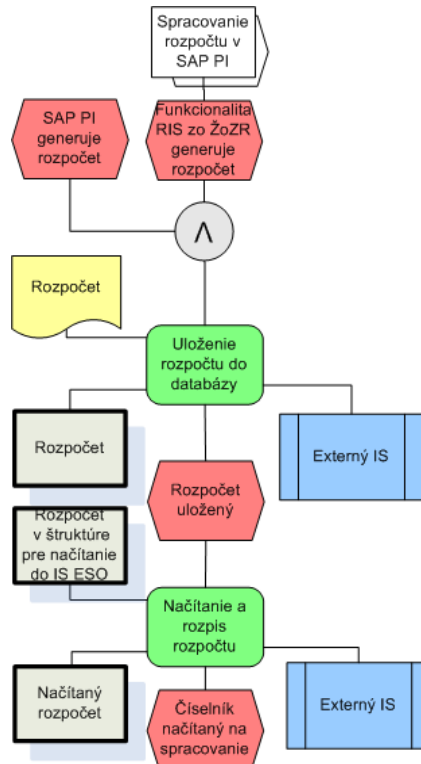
Spracovanie rozpočtu v SAP PI

SAP PI generuje rozpočet

Funkcionalita RIS zo ŽoZR generuje rozpočet

$\wedge$

Rozpočet

Uloženie rozpočtu do databázy

Rozpočet

Externý IS

Rozpočet uložený

Rozpočet v štruktúre pre načítanie do IS ESO

Načítanie a rozpis rozpočtu

Načítaný rozpočet

Číselník načítaný na spracovanie

Externý IS